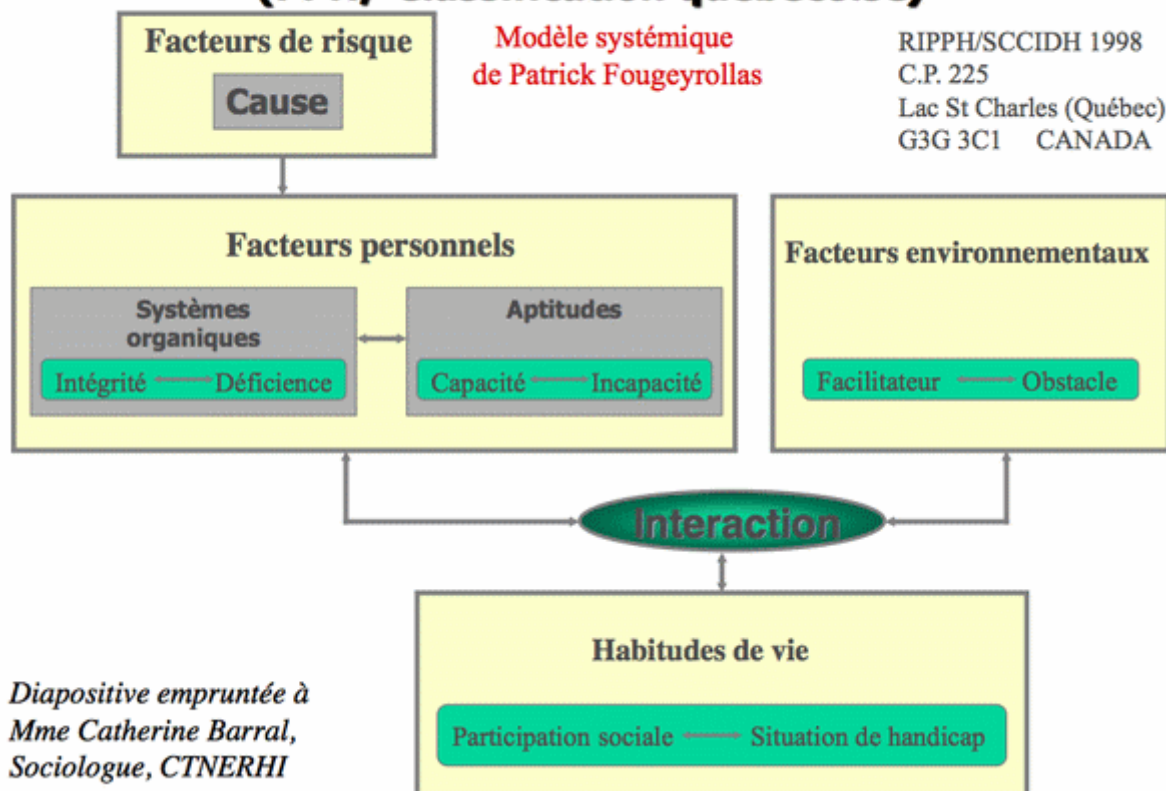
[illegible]

Facteurs de risque

Cause

Modèle systémique de Patrick Fougeyrollas

RIPPH/SCCIDH 1998
C.P. 225
Lac St Charles (Québec)
G3G 3C1 CANADA

Facteurs personnels

Systèmes organiques

Intégrité Déficience

Aptitudes

Capacité Incapacité

Facteurs environnementaux

Facilitateur Obstacle

Interaction

Habitudes de vie

Participation sociale Situation de handicap

Diapositive empruntée à Mme Catherine Barral, Sociologue, CTNERHI